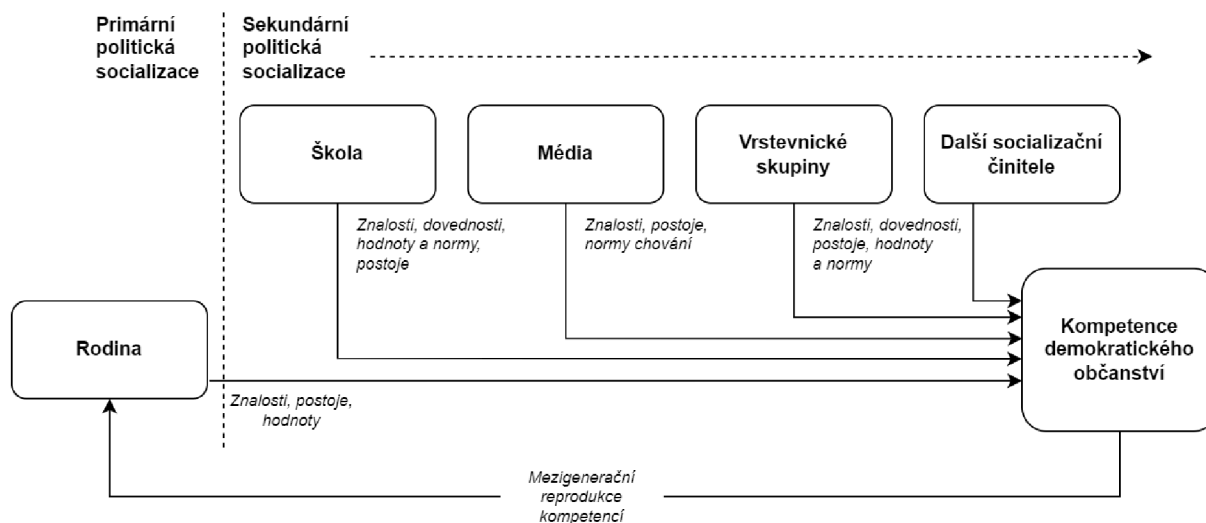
Primární politická socializace

Sekundární politická socializace

Škola

Média

Vrstevnické skupiny

Další socializační činitele

Znalosti, dovednosti, hodnoty a normy, postoje

Znalosti, postoje, normy chování

Znalosti, dovednosti, postoje, hodnoty a normy

Rodina

Kompetence demokratického občanství

Znalosti, postoje, hodnoty

Mezigenerační reprodukce kompetencí